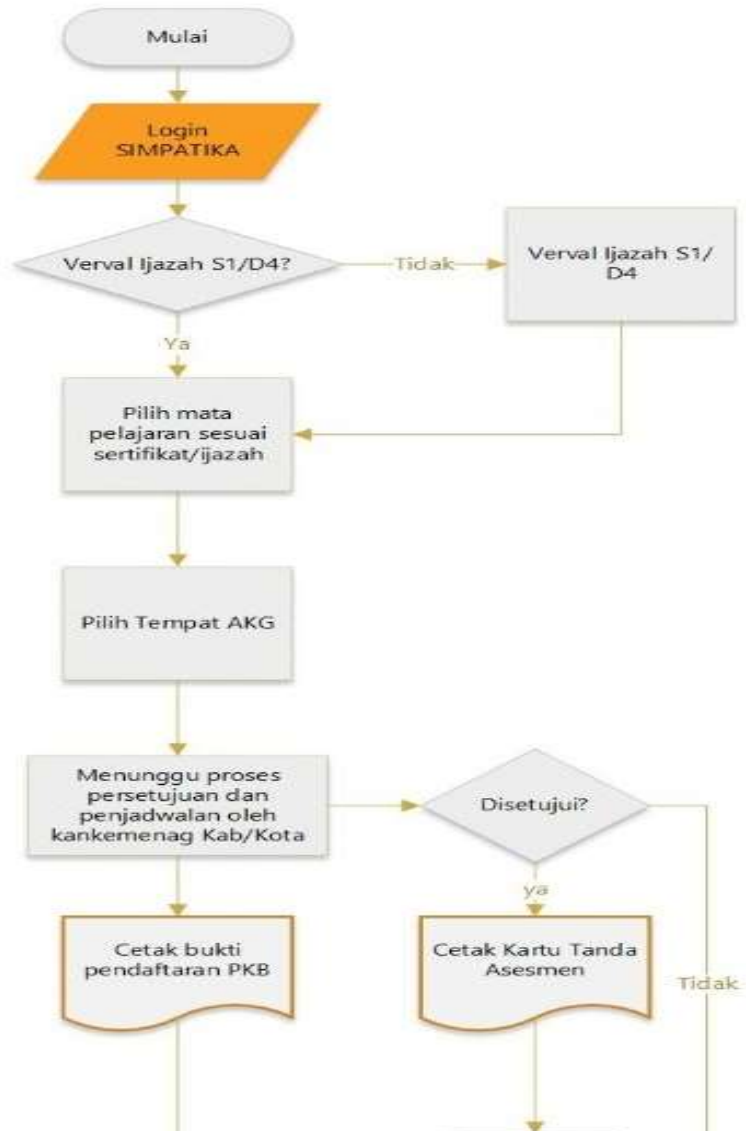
Mulai

Login SIMPATIKA

Verval Ijazah S1/D4?

Tidak

Verval Ijazah S1/ D4

Ya

Pilih mata pelajaran sesuai sertifikat/ijazah

Pilih Tempat AKG

Menunggu proses persetujuan dan penjadwalan oleh kankemenag Kab/Kota

Disetujui?

ya

Cetak bukti pendaftaran PKB

Cetak Kartu Tanda Asesmen

Tidak